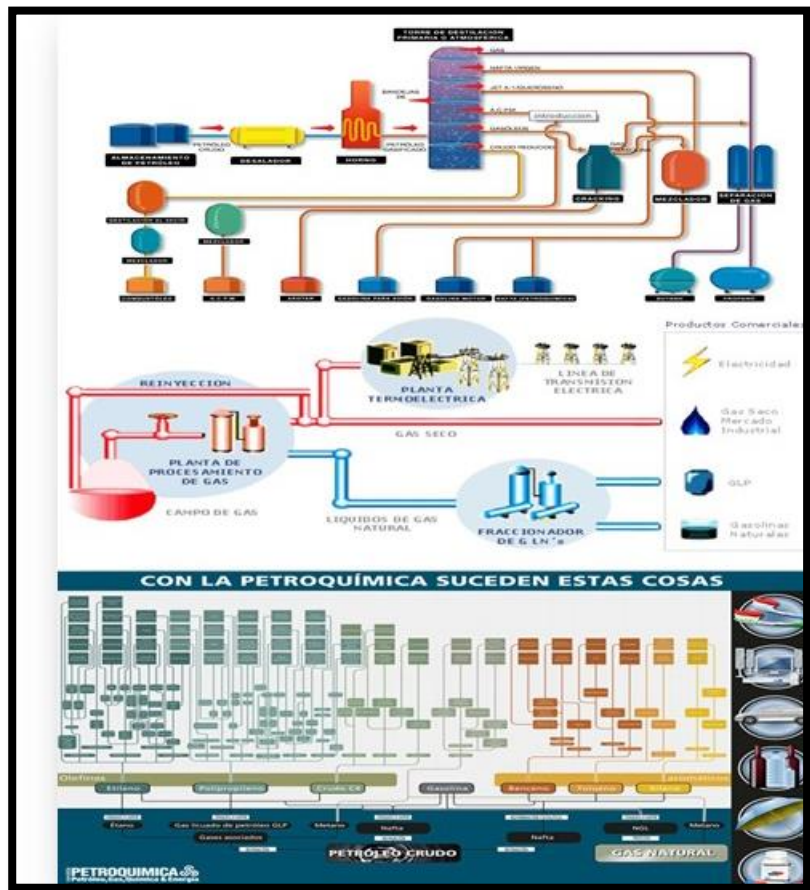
TORRE DE DESTILACION PRIMARIA O ATMOSFERICA

GAS

NAFTA VIRGEN

JET A / QUEROSENO

A.C.P.M.

GASOLEOS

CRUDO REDUCIDO

BANDEJAS DE

Introducción

ALMACENAMIENTO DE PETRÓLEO

PETRÓLEO CRUDO

DESALADOR

HORNO

PETRÓLEO VAPORIZADO

CRACKING

MEZCLADOR

SEPARACIÓN DE GAS

DESTILACIÓN AL VACÍO

MEZCLADOR

MEZCLADOR

COMBUSTÓLEO

A.C.P.M.

ASFALTO

GASOLINA PARA AVIÓN

GASOLINA MOTOR

NAFTA PETROQUÍMICA

BUTANO

PROPANO

Productos Comerciales

REINYECCION

PLANTA TERMOELECTRICA

LINEA DE TRANSMISION ELECTRICA

Electricidad

Gas Seco Mercado Industrial

GAS SECO

PLANTA DE PROCESAMIENTO DE GAS

CAMPO DE GAS

LIQUIDOS DE GAS NATURAL

FRACCIONADOR DE G LN´s

GLP

Gasolinas Naturales

CON LA PETROQUÍMICA SUCEDEN ESTAS COSAS

Olefinas

Etileno

Polipropileno

Crudo C4

Gasolina

Benceno

Tolueno

Xileno

Aromáticos

Etano

Gas licuado de petróleo GLP

Metano

Nafta

NGL

Metano

Gases asociados

Nafta

PETRÓLEO CRUDO

GAS NATURAL

PETROQUIMICA Petróleo, Gas, Química & Energía